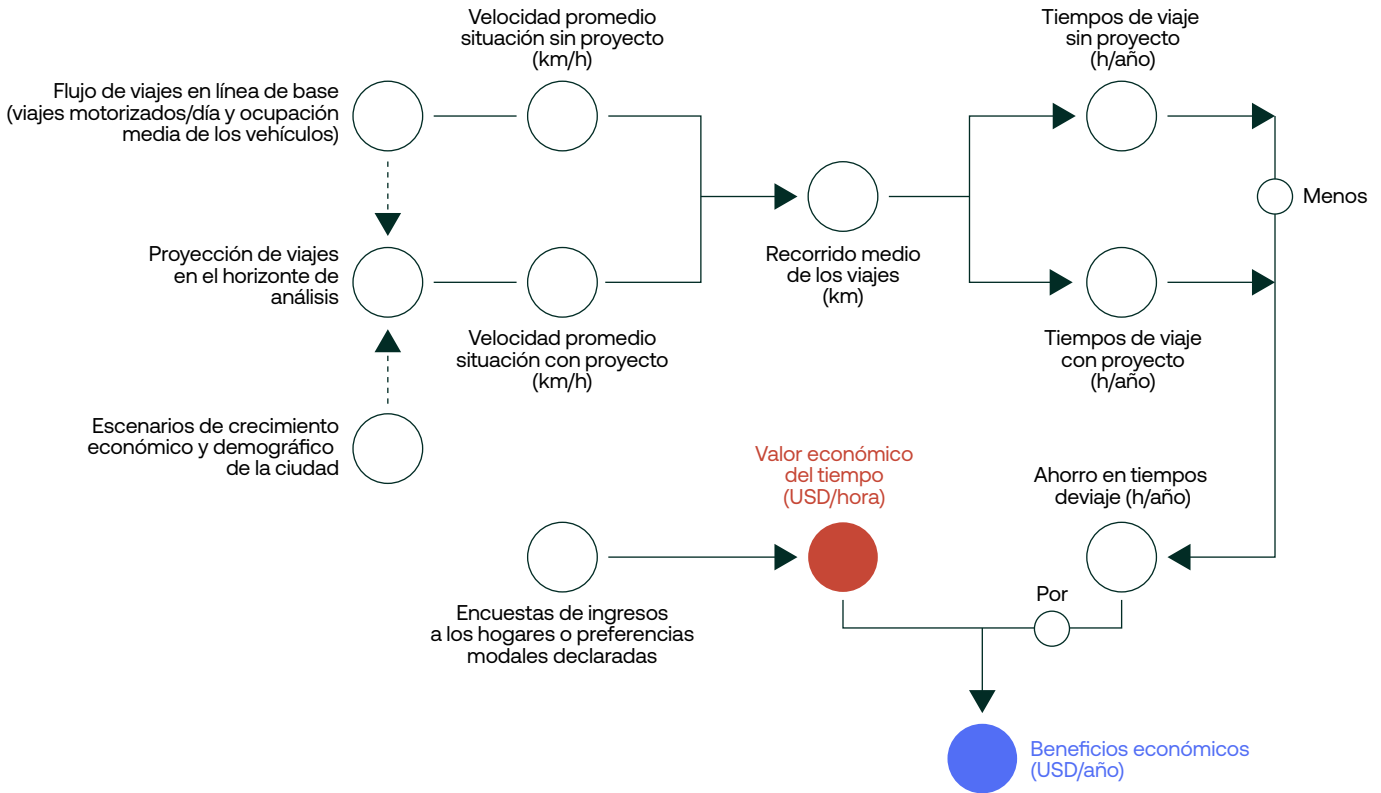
Velocidad promedio situación sin proyecto (km/h)

Tiempos de viaje sin proyecto (h/año)

Flujo de viajes en línea de base (viajes motorizados/día y ocupación media de los vehículos)

Menos

Proyección de viajes en el horizonte de análisis

Recorrido medio de los viajes (km)

Velocidad promedio situación con proyecto (km/h)

Tiempos de viaje con proyecto (h/año)

Escenarios de crecimiento económico y demográfico de la ciudad

Valor económico del tiempo (USD/hora)

Ahorro en tiempos deviaje (h/año)

Por

Encuestas de ingresos a los hogares o preferencias modales declaradas

Beneficios económicos (USD/año)